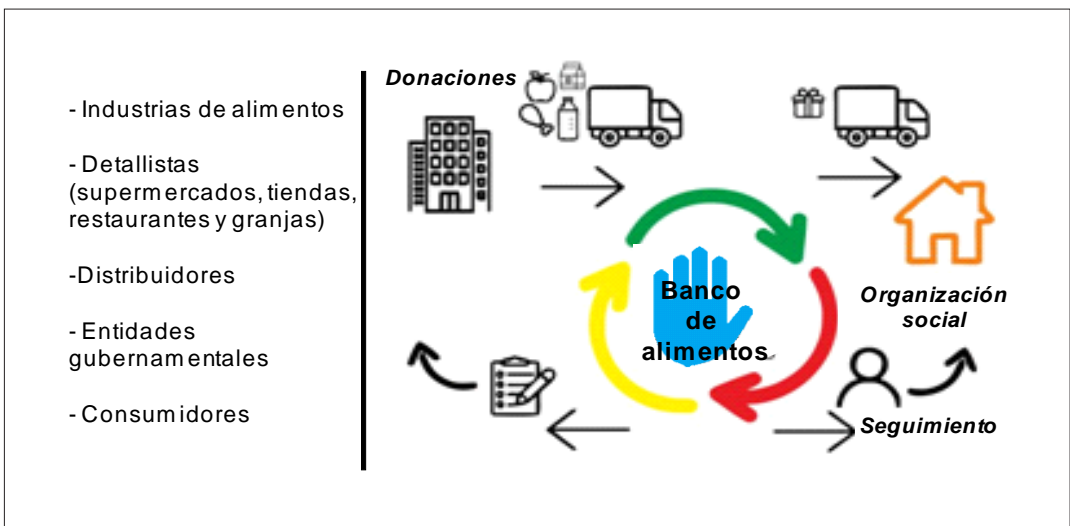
- Industrias de alimentos

- Detallistas (supermercados, tiendas, restaurantes y granjas)

-Distribuidores

- Entidades gubernamentales

- Consumidores

Donaciones

Banco de alimentos

Organización social

Seguimiento